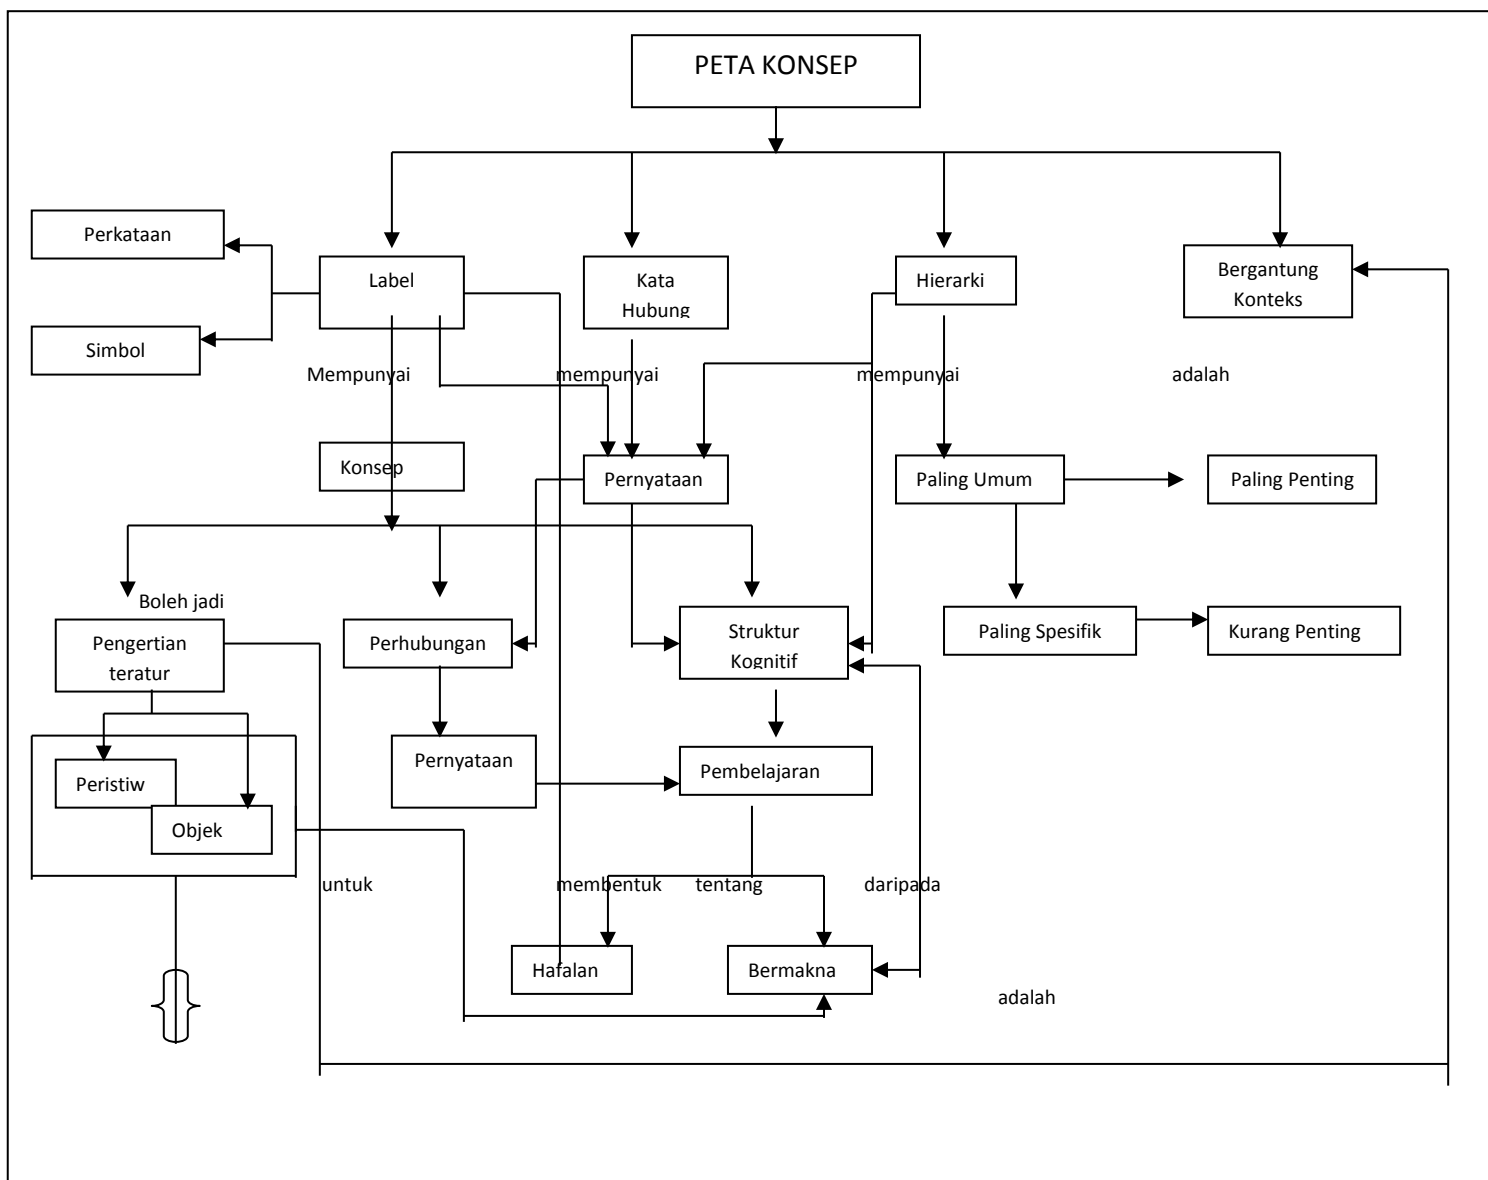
PETA KONSEP

Perkataan

Label

Kata Hubung

Hierarki

Bergantung Konteks

Simbol

Mempunyai

mempunyai

mempunyai

adalah

Konsep

Pernyataan

Paling Umum

Paling Penting

Boleh jadi

Pengertian teratur

Perhubungan

Struktur Kognitif

Paling Spesifik

Kurang Penting

Peristiw

Objek

Pernyataan

Pembelajaran

untuk

membentuk

tentang

daripada

Hafalan

Bermakna

adalah